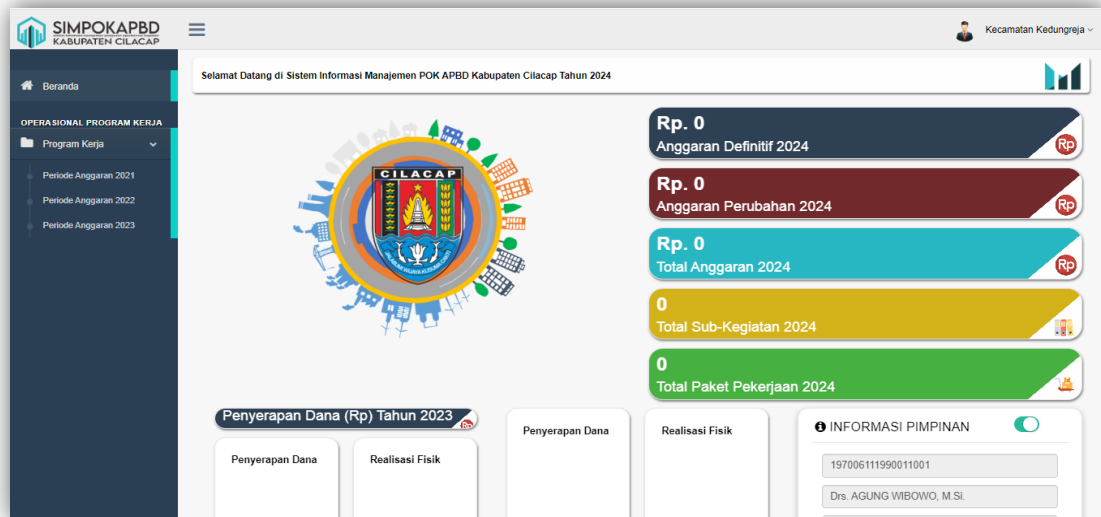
SIMPOKAPBD
KABUPATEN CILACAP

Kecamatan Kedungreja

Beranda

OPERASIONAL PROGRAM KERJA

Program Kerja

Periode Anggaran 2021

Periode Anggaran 2022

Periode Anggaran 2023

Selamat Datang di Sistem Informasi Manajemen POK APBD Kabupaten Cilacap Tahun 2024

CILACAP

Rp. 0
Anggaran Definitif 2024

Rp. 0
Anggaran Perubahan 2024

Rp. 0
Total Anggaran 2024

0
Total Sub-Kegiatan 2024

0
Total Paket Pekerjaan 2024

Penyerapan Dana (Rp) Tahun 2023

Penyerapan Dana

Realisasi Fisik

Penyerapan Dana

Realisasi Fisik

INFORMASI PIMPINAN

197006111990011001

Drs. AGUNG WIBOWO, M.Si.